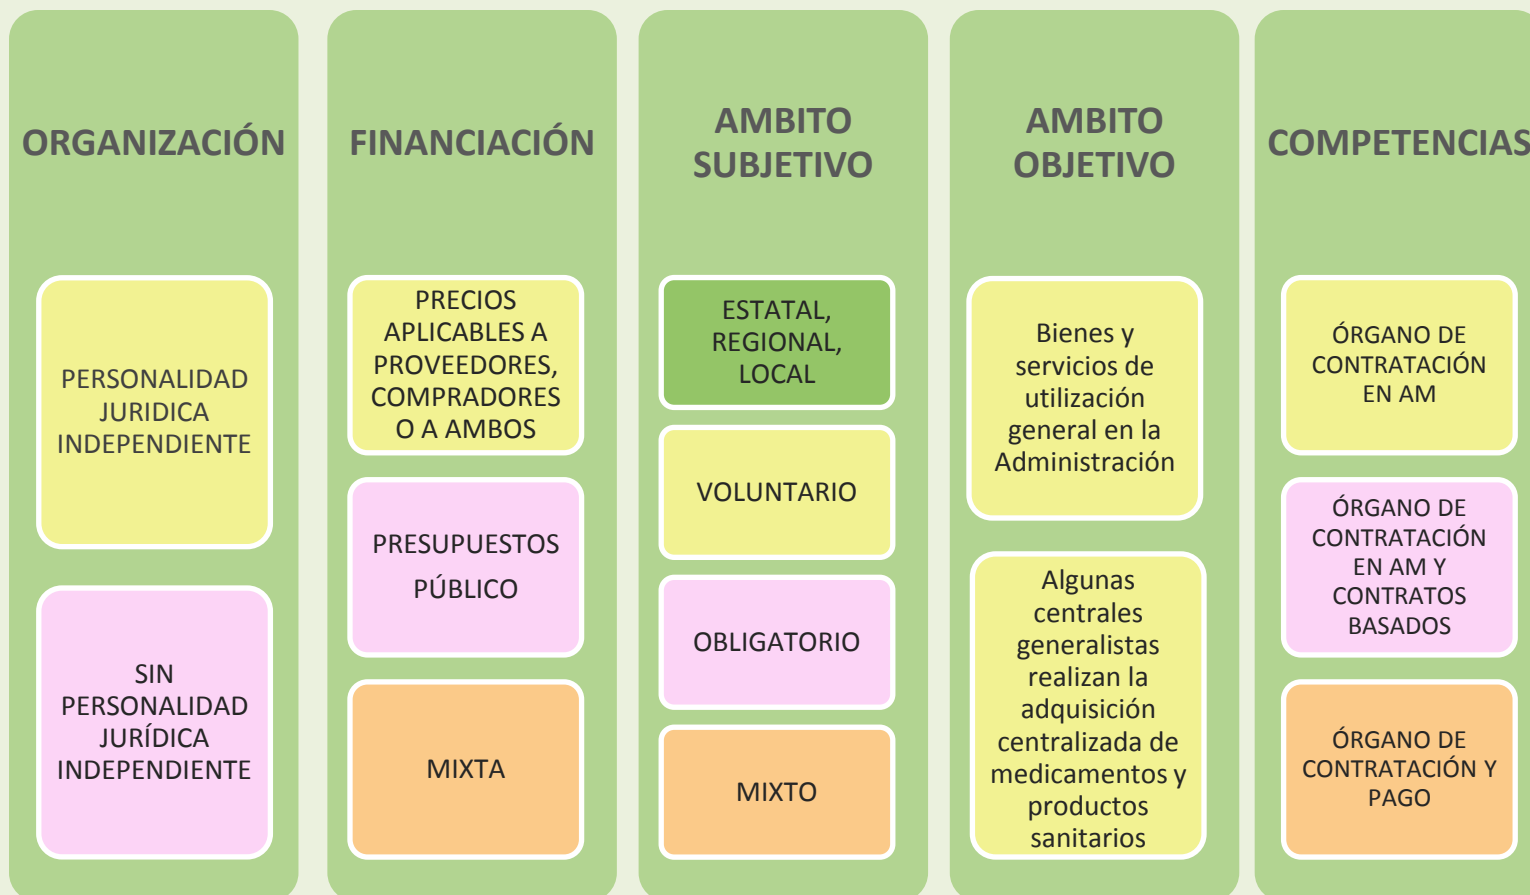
ORGANIZACIÓN

PERSONALIDAD JURIDICA INDEPENDIENTE

SIN PERSONALIDAD JURÍDICA INDEPENDIENTE

FINANCIACIÓN

PRECIOS APLICABLES A PROVEEDORES, COMPRADORES O A AMBOS

PRESUPUESTOS PÚBLICO

MIXTA

AMBITO SUBJETIVO

ESTATAL, REGIONAL, LOCAL

VOLUNTARIO

OBLIGATORIO

MIXTO

AMBITO OBJETIVO

Bienes y servicios de utilización general en la Administración

Algunas centrales generalistas realizan la adquisición centralizada de medicamentos y productos sanitarios

COMPETENCIAS

ÓRGANO DE CONTRATACIÓN EN AM

ÓRGANO DE CONTRATACIÓN EN AM Y CONTRATOS BASADOS

ÓRGANO DE CONTRATACIÓN Y PAGO